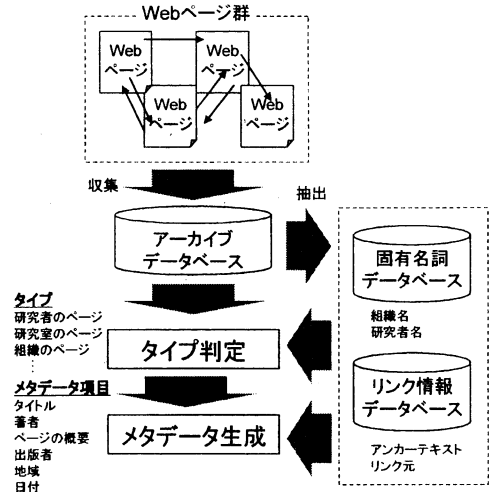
Webページ群

Web ページ

Web ページ

Web ページ

Web ページ

収集

抽出

アーカイブ データベース

固有名詞 データベース

組織名
研究者名

タイプ
研究者のページ
研究室のページ
組織のページ
⋮

タイプ判定

リンク情報 データベース

メタデータ項目
タイトル
著者
ページの概要
出版者
地域
日付

メタデータ生成

アンカーテキスト
リンク元